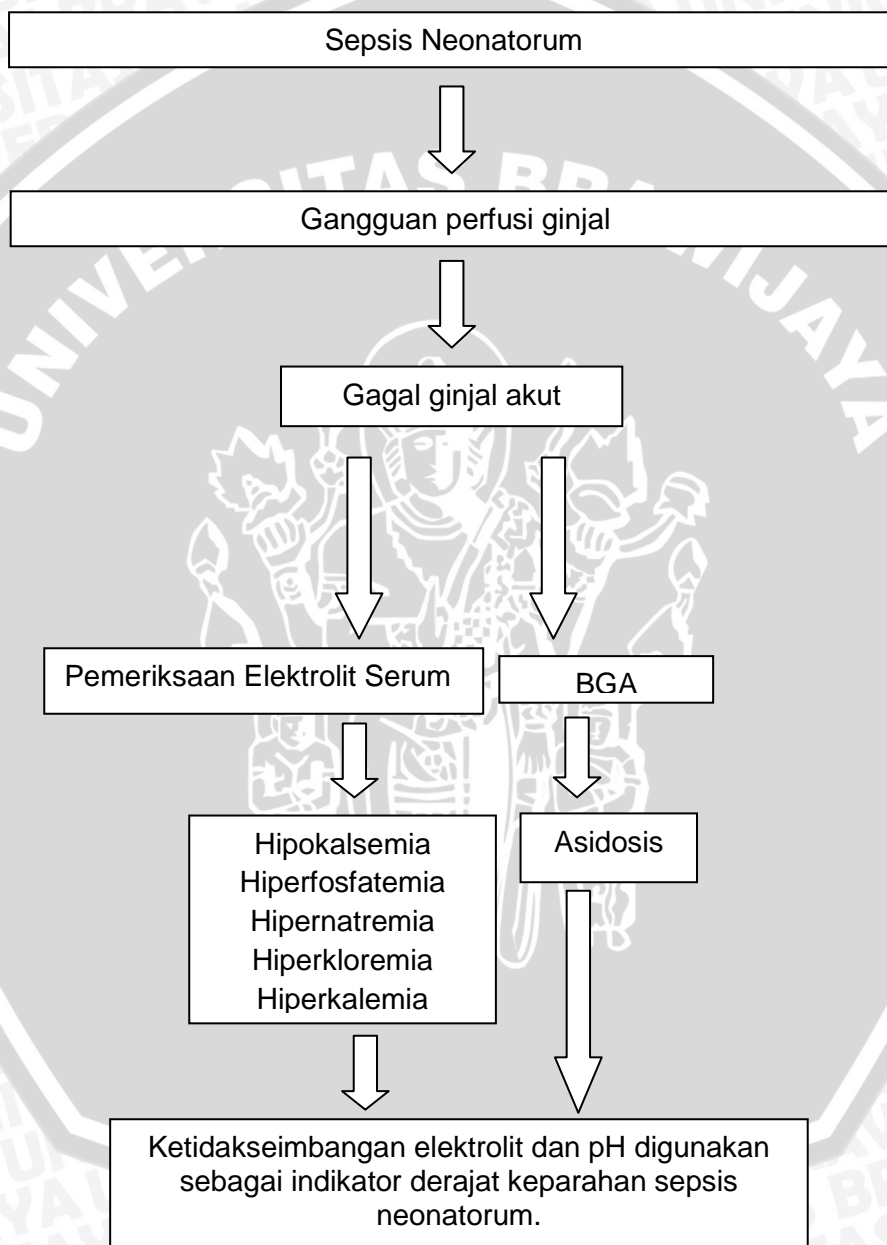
Sepsis Neonatorum

Gangguan perfusi ginjal

Gagal ginjal akut

Pemeriksaan Elektrolit Serum

BGA

Hipokalsemia
Hiperfosfatemia
Hipernatremia
Hiperkloremia
Hiperkalemia

Asidosis

Ketidakseimbangan elektrolit dan pH digunakan sebagai indikator derajat keparahan sepsis neonatorum.